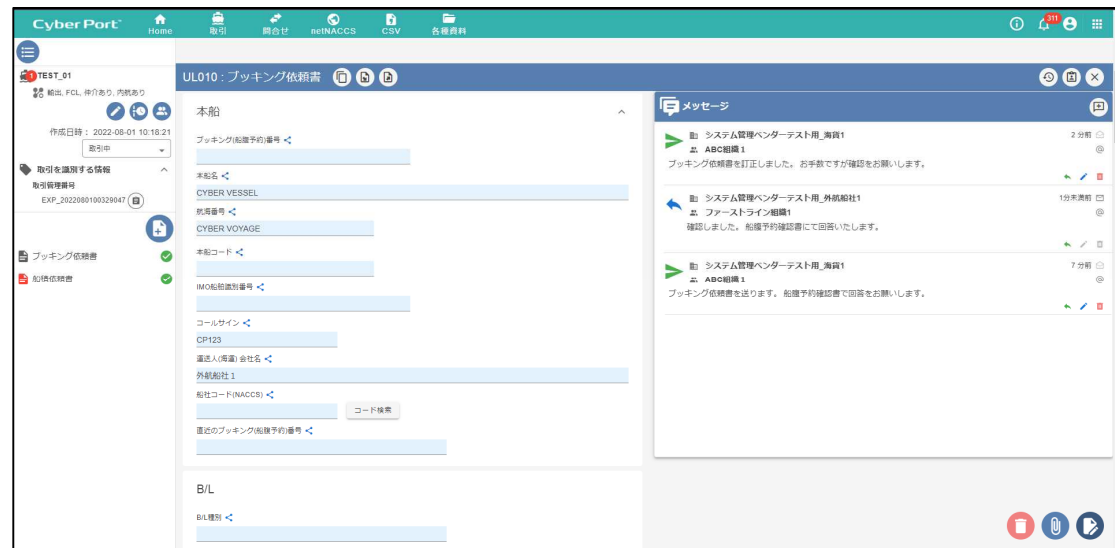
Cyber Port
Home
取引
問合せ
netNACCS
CSV
各種資料
311

1 TEST_01
輸出, FCL, 仲介あり, 内航あり
作成日時：2022-08-01 10:18:21
取引中
取引を識別する情報
取引管理番号
EXP_2022080100329047
ブッキング依頼書
船積依頼書

UL010：ブッキング依頼書

本船
ブッキング(船腹予約)番号
本船名
CYBER VESSEL
航海番号
CYBER VOYAGE
本船コード
IMO船舶識別番号
コールサイン
CP123
運送人(海運) 会社名
外航船社１
船社コード(NACCS)
コード検索
直近のブッキング(船腹予約)番号

B/L
B/L種別

メッセージ
システム管理ベンダーテスト用_海貨1
ABC組織１
2 分前
ブッキング依頼書を訂正しました。お手数ですが確認をお願いします。
システム管理ベンダーテスト用_外航船社1
ファーストライン組織1
1分未満前
確認しました。船腹予約確認書にて回答いたします。
システム管理ベンダーテスト用_海貨1
ABC組織１
7 分前
ブッキング依頼書を送ります。船腹予約確認書で回答をお願いします。